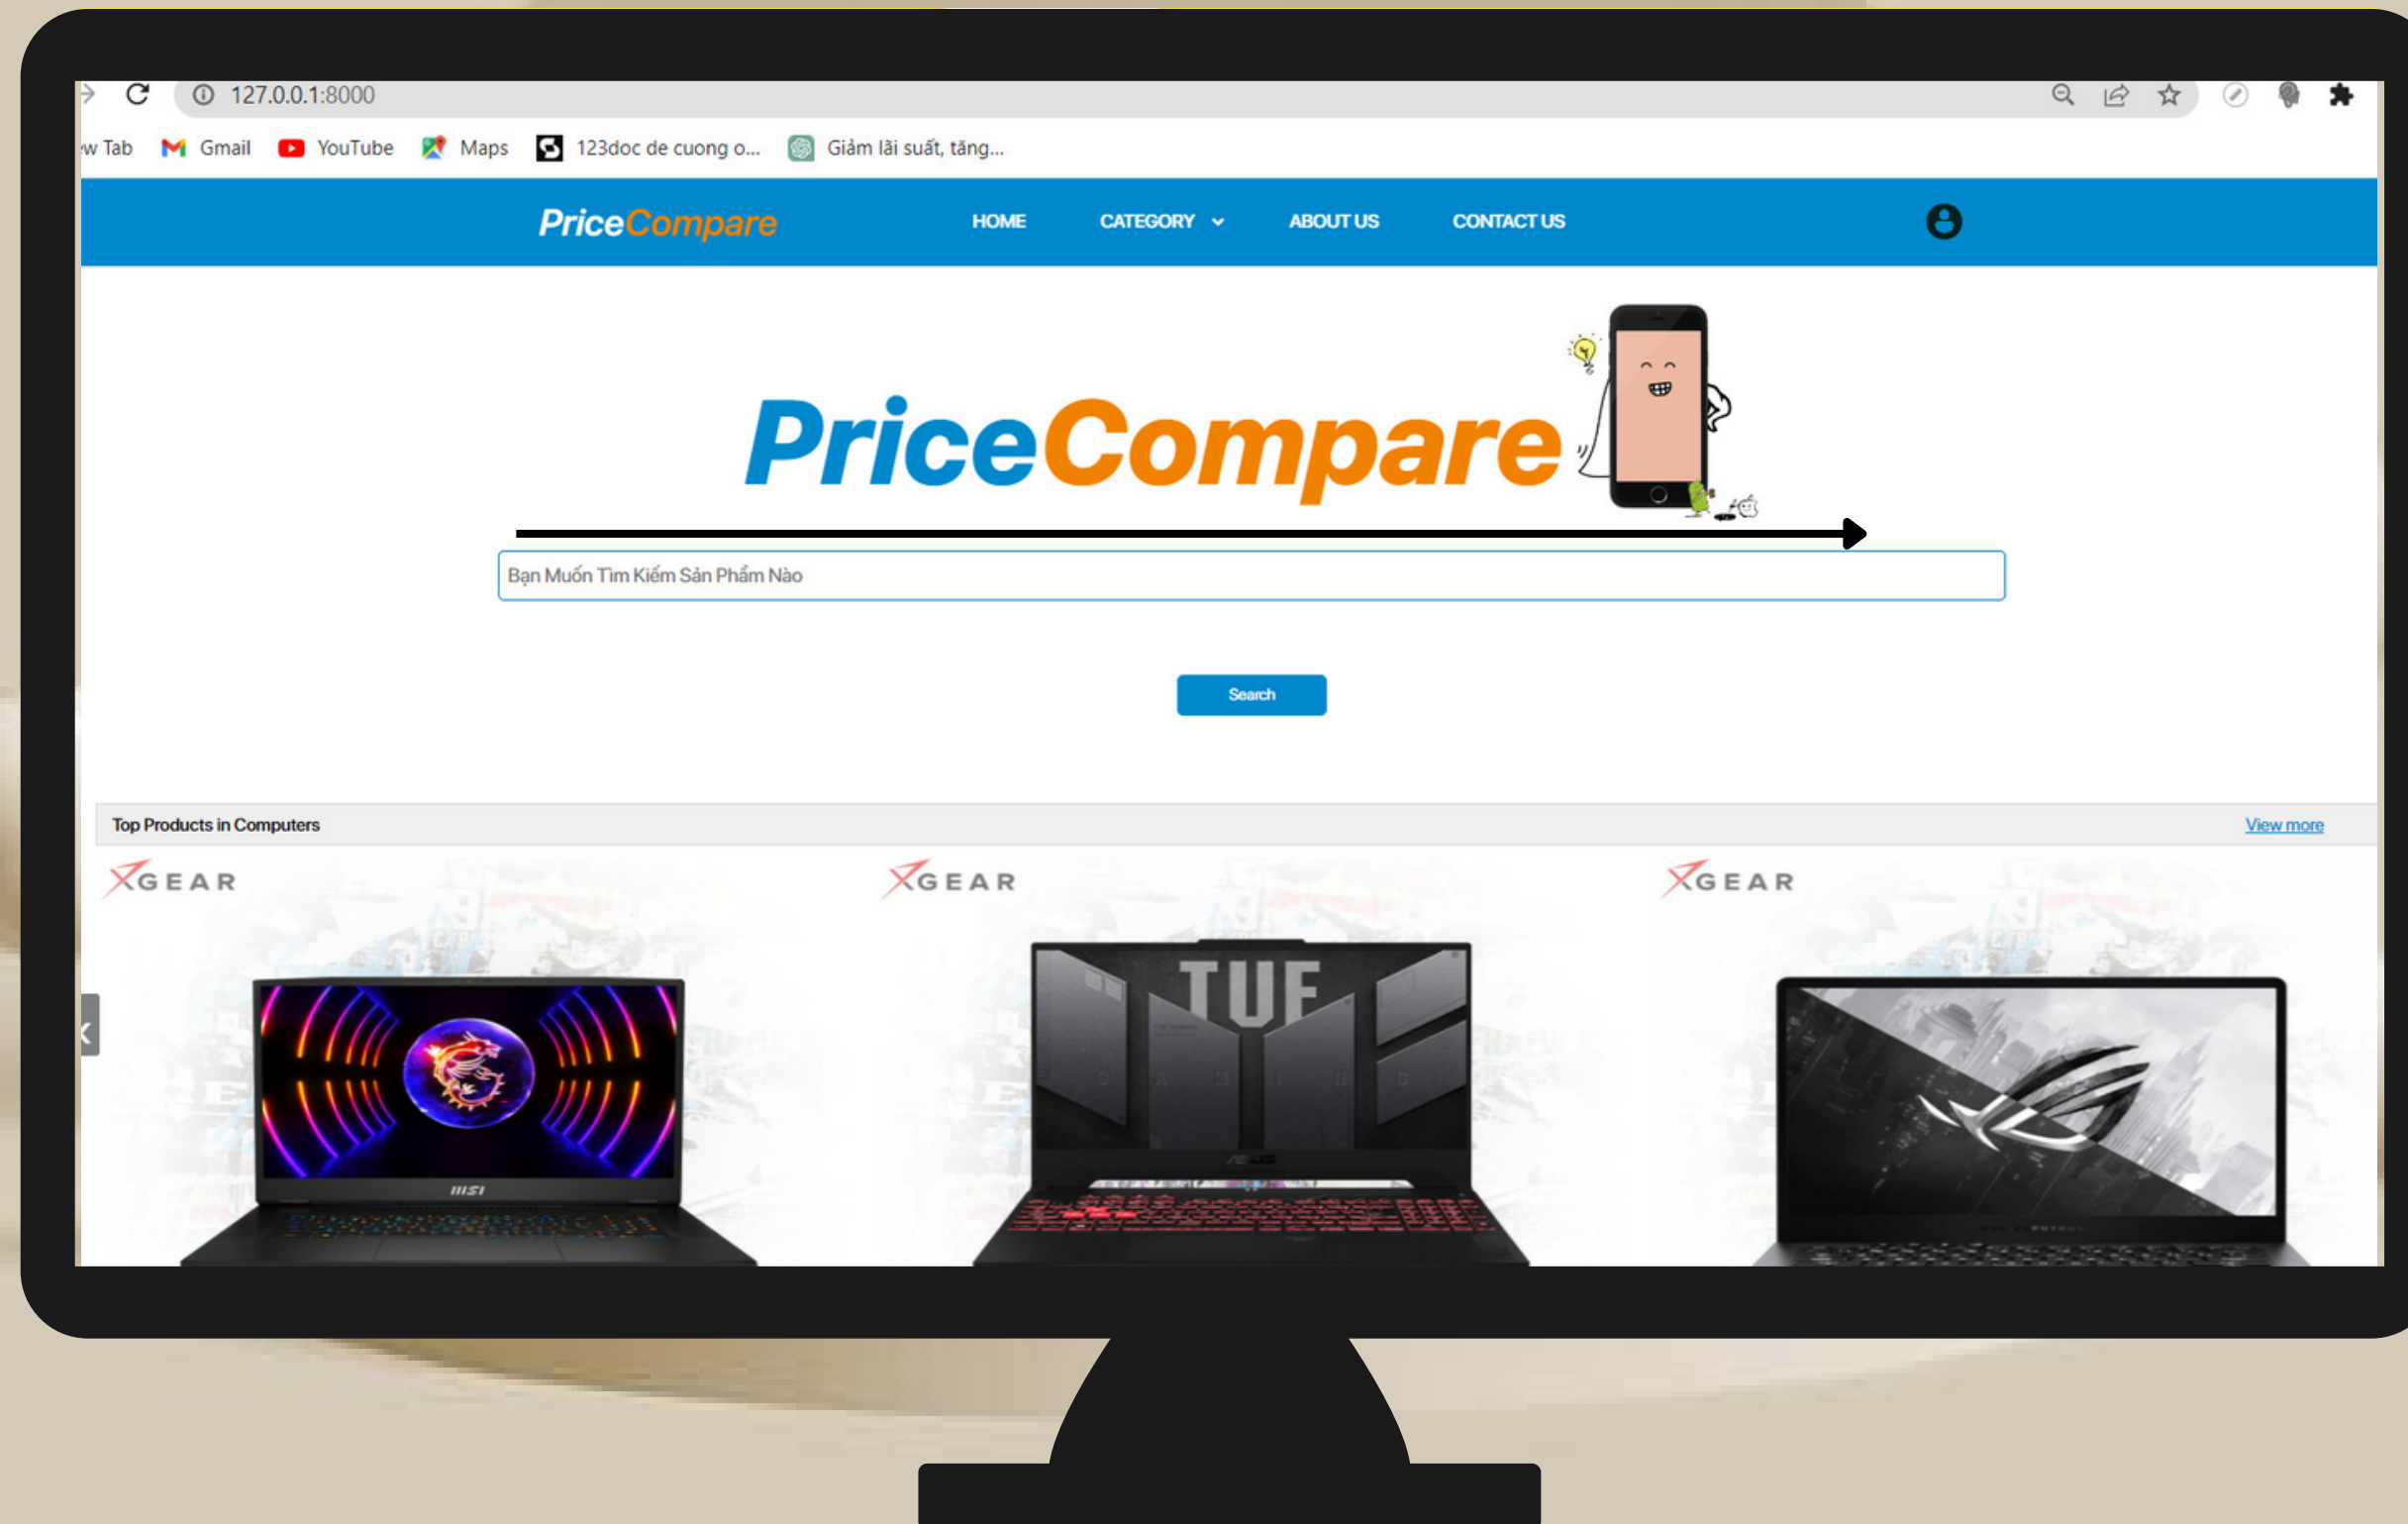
127.0.0.1:8000

w Tab Gmail YouTube Maps 123doc de cuong o... Giảm lãi suất, tăng...

PriceCompare HOME CATEGORY ABOUT US CONTACT US

PriceCompare

Bạn Muốn Tìm Kiếm Sản Phẩm Nào

Search

Top Products in Computers

View more

XGEAR

XGEAR

XGEAR

MSI

TUF